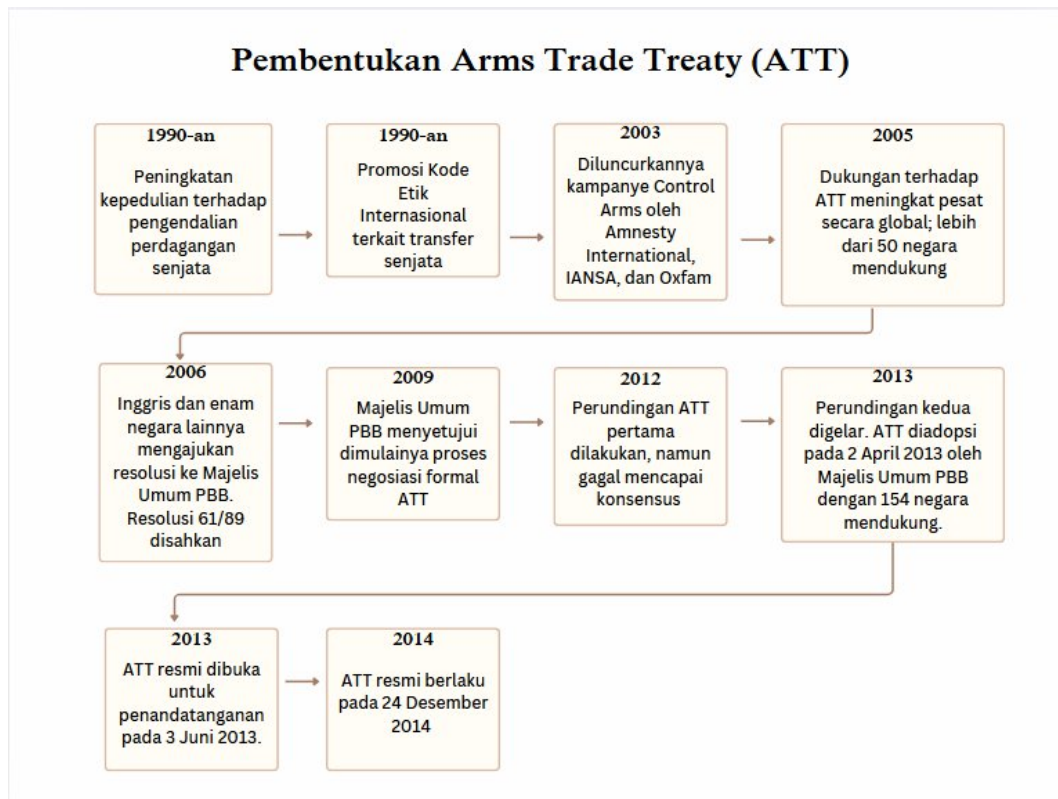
Pembentukan Arms Trade Treaty (ATT)

1990-an
Peningkatan kepedulian terhadap pengendalian perdagangan senjata

1990-an
Promosi Kode Etik Internasional terkait transfer senjata

2003
Diluncurkannya kampanye Control Arms oleh Amnesty International, IANSA, dan Oxfam

2005
Dukungan terhadap ATT meningkat pesat secara global; lebih dari 50 negara mendukung

2006
Inggris dan enam negara lainnya mengajukan resolusi ke Majelis Umum PBB. Resolusi 61/89 disahkan

2009
Majelis Umum PBB menyetujui dimulainya proses negosiasi formal ATT

2012
Perundingan ATT pertama dilakukan, namun gagal mencapai konsensus

2013
Perundingan kedua digelar. ATT diadopsi pada 2 April 2013 oleh Majelis Umum PBB dengan 154 negara mendukung.

2013
ATT resmi dibuka untuk penandatanganan pada 3 Juni 2013.

2014
ATT resmi berlaku pada 24 Desember 2014